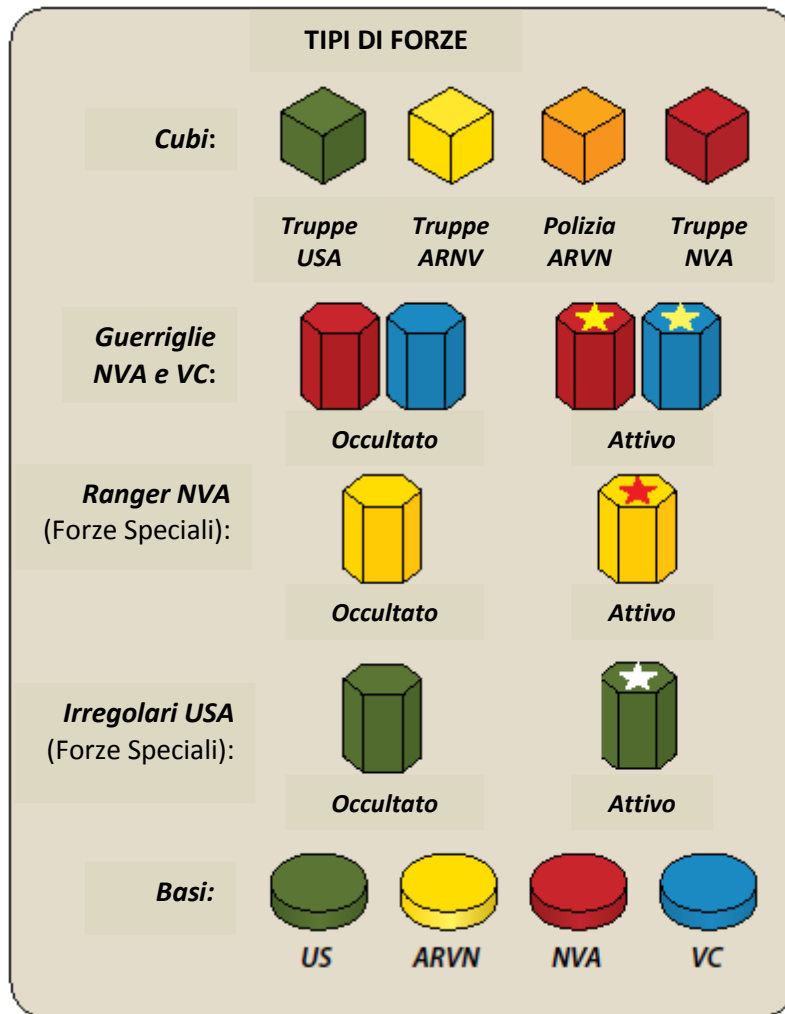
TIPI DI FORZE

Cubi:

Truppe USA

Truppe ARNV

Polizia ARVN

Truppe NVA

Guerriglie NVA e VC:

Occultato

Attivo

Ranger NVA (Forze Speciali):

Occultato

Attivo

Irregolari USA (Forze Speciali):

Occultato

Attivo

Basi:

US

ARVN

NVA

VC